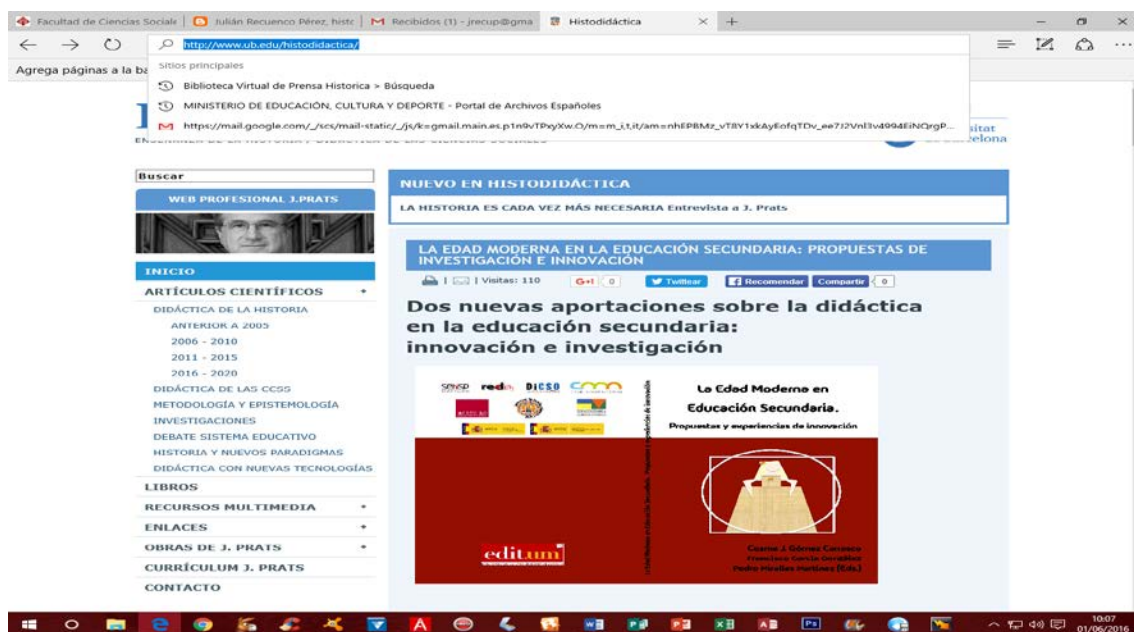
Facultad de Ciencias Sociale | Julián Recuenco Pérez, histc | Recibidos (1) - jrecup@gma | Histodidáctica × +

http://www.ub.edu/histodidactica/

Agrega páginas a la ba

Sitios principales

Biblioteca Virtual de Prensa Historica > Búsqueda

MINISTERIO DE EDUCACIÓN, CULTURA Y DEPORTE - Portal de Archivos Españoles

https://mail.google.com/_/scs/mail-static/_/js/k=gmail.main.es.p1n9vTPxyXw.O/m=m_i,t,it/am=nhEPBMz_vT8Y1xkAyEofqTDv_ee7J2Vnl3v4994EiNQrgP...

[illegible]sitat
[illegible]elona

Buscar

WEB PROFESIONAL J.PRATS

INICIO

ARTÍCULOS CIENTÍFICOS +

DIDÁCTICA DE LA HISTORIA

ANTERIOR A 2005

2006 - 2010

2011 - 2015

2016 - 2020

DIDÁCTICA DE LAS CCSS

METODOLOGÍA Y EPISTEMOLOGÍA

INVESTIGACIONES

DEBATE SISTEMA EDUCATIVO

HISTORIA Y NUEVOS PARADIGMAS

DIDÁCTICA CON NUEVAS TECNOLOGÍAS

LIBROS

RECURSOS MULTIMEDIA +

ENLACES +

OBRAS DE J. PRATS +

CURRÍCULUM J. PRATS

CONTACTO

NUEVO EN HISTODIDÁCTICA

LA HISTORIA ES CADA VEZ MÁS NECESARIA Entrevista a J. Prats

LA EDAD MODERNA EN LA EDUCACIÓN SECUNDARIA: PROPUESTAS DE INVESTIGACIÓN E INNOVACIÓN

| Visitas: 110 G+1 0 Twittear Recomendar Compartir 0

Dos nuevas aportaciones sobre la didáctica en la educación secundaria: innovación e investigación

La Edad Moderna en Educación Secundaria.

Propuestas y experiencias de innovación

editum

Cosme J. Gómez Carrasco
Francisco García González
Pedro Miralles Martínez (Eds.)

10:07
01/06/2016